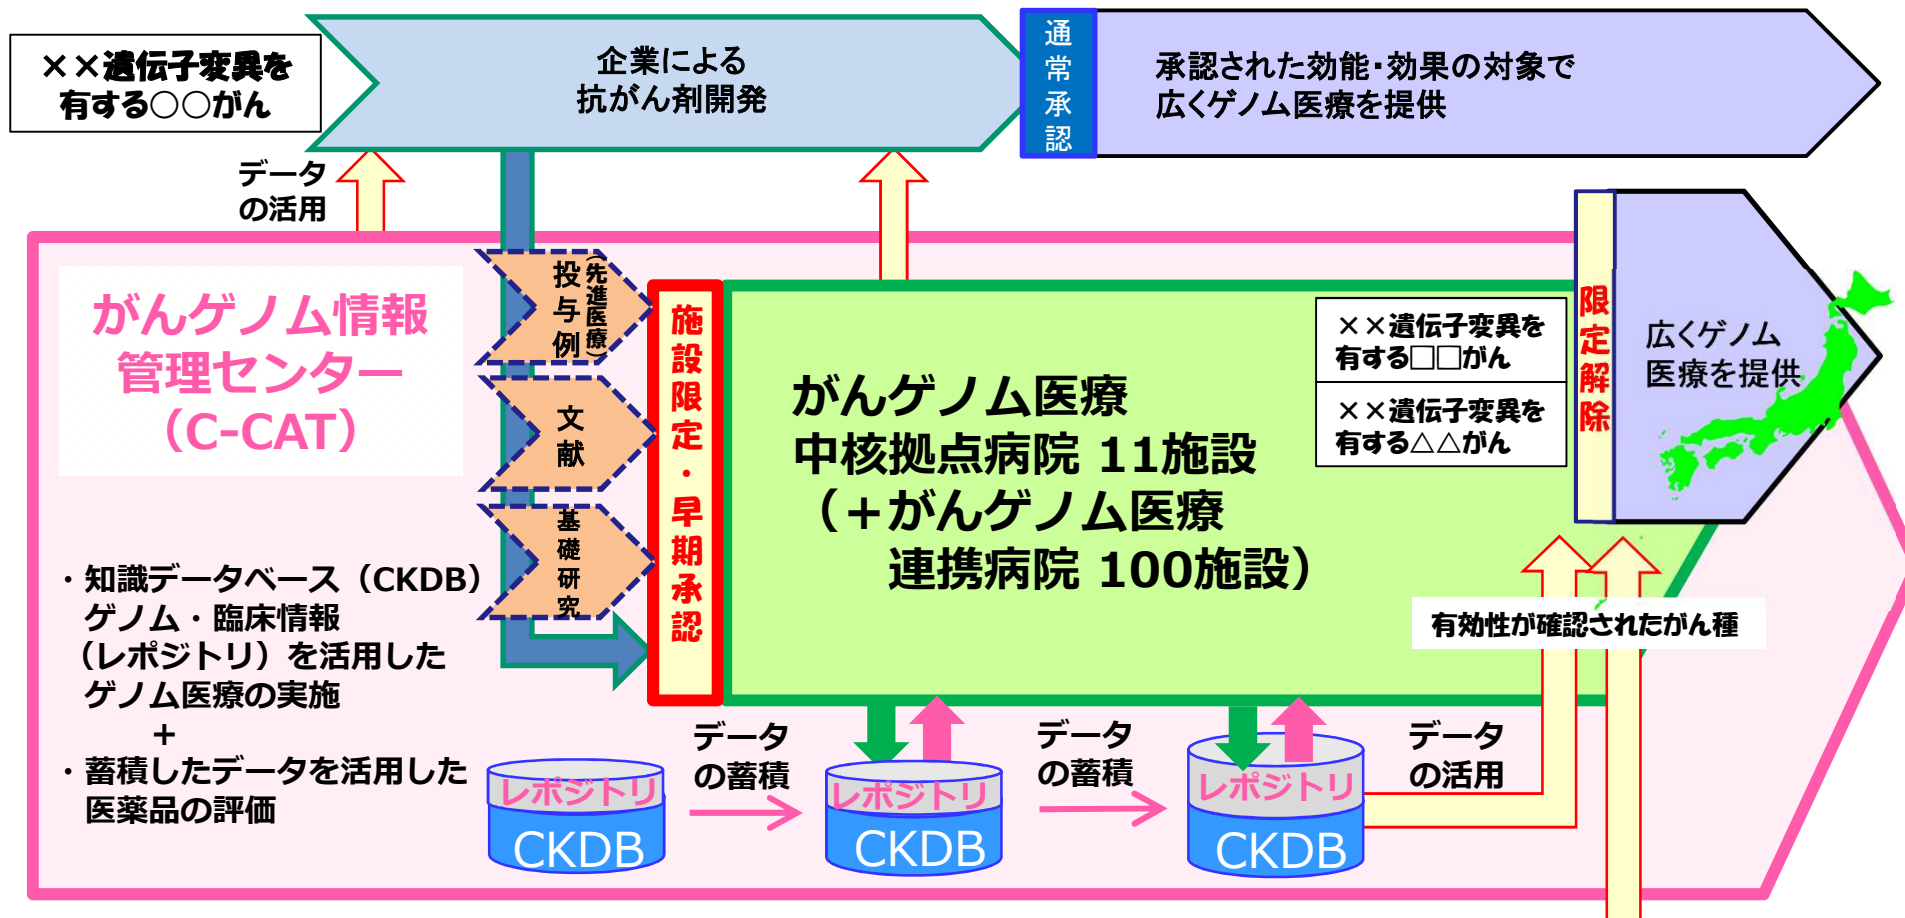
××遺伝子変異を有する○○がん

企業による抗がん剤開発

通常承認

承認された効能・効果の対象で広くゲノム医療を提供

データの活用

がんゲノム情報管理センター（C-CAT）

投与例（先進医療）

文献

基礎研究

施設限定・早期承認

がんゲノム医療中核拠点病院 11施設（＋がんゲノム医療連携病院 100施設）

××遺伝子変異を有する□□がん

××遺伝子変異を有する△△がん

限定解除

広くゲノム医療を提供

有効性が確認されたがん種

・知識データベース（CKDB）ゲノム・臨床情報（レポジトリ）を活用したゲノム医療の実施
＋
・蓄積したデータを活用した医薬品の評価

レポジトリ
CKDB

データの蓄積

レポジトリ
CKDB

データの蓄積

レポジトリ
CKDB

データの活用